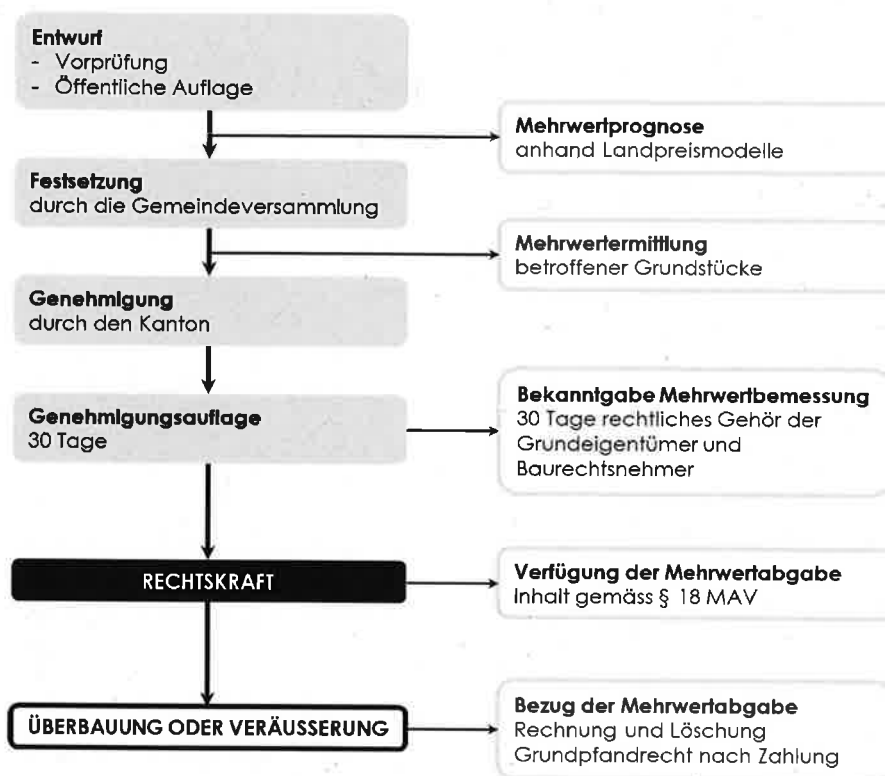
**Entwurf**
- Vorprüfung
- Öffentliche Auflage

**Mehrwertprognose**
anhand Landpreismodelle

**Festsetzung**
durch die Gemeindeversammlung

**Mehrwertermittlung**
betroffener Grundstücke

**Genehmigung**
durch den Kanton

**Genehmigungsauflage**
30 Tage

**Bekanntgabe Mehrwertbemessung**
30 Tage rechtliches Gehör der Grundeigentümer und Baurechtsnehmer

RECHTSKRAFT

**Verfügung der Mehrwertabgabe**
Inhalt gemäss § 18 MAV

ÜBERBAUUNG ODER VERÄUSSERUNG

**Bezug der Mehrwertabgabe**
Rechnung und Löschung Grundpfandrecht nach Zahlung